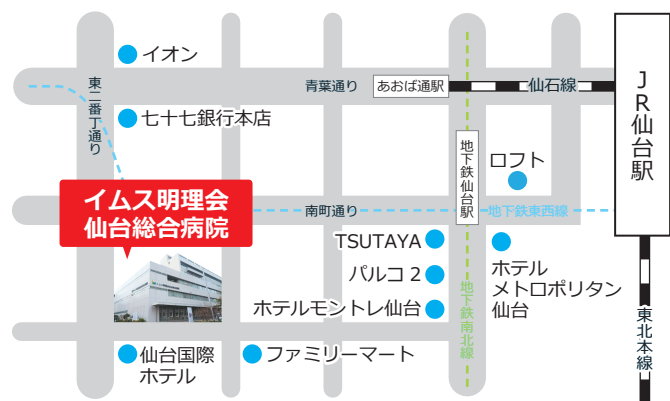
イオン

東二番丁通り

青葉通り

あおば通駅

仙石線

JR仙台駅

七十七銀行本店

地下鉄仙台駅

ロフト

イムス明理会
仙台総合病院

南町通り

地下鉄東西線

TSUTAYA

パルコ２

ホテル
メトロポリタン
仙台

ホテルモントレ仙台

地下鉄南北線

東北本線

仙台国際
ホテル

ファミリーマート